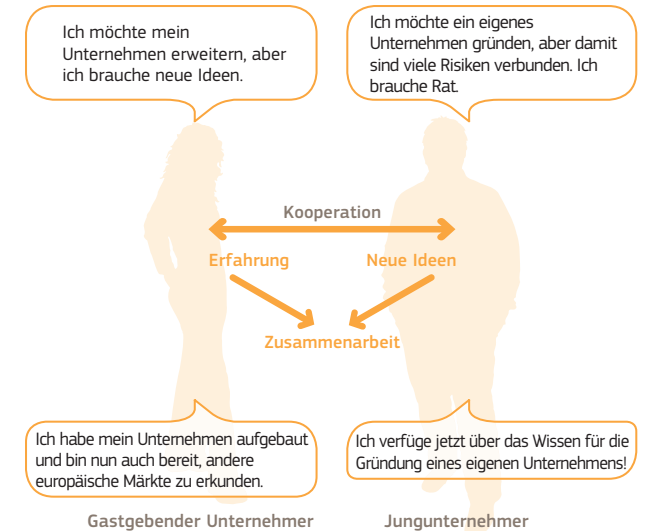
Ich möchte mein Unternehmen erweitern, aber ich brauche neue Ideen.

Ich möchte ein eigenes Unternehmen gründen, aber damit sind viele Risiken verbunden. Ich brauche Rat.

Kooperation

Erfahrung

Neue Ideen

Zusammenarbeit

Ich habe mein Unternehmen aufgebaut und bin nun auch bereit, andere europäische Märkte zu erkunden.

Ich verfüge jetzt über das Wissen für die Gründung eines eigenen Unternehmens!

Gastgebender Unternehmer

Jungunternehmer